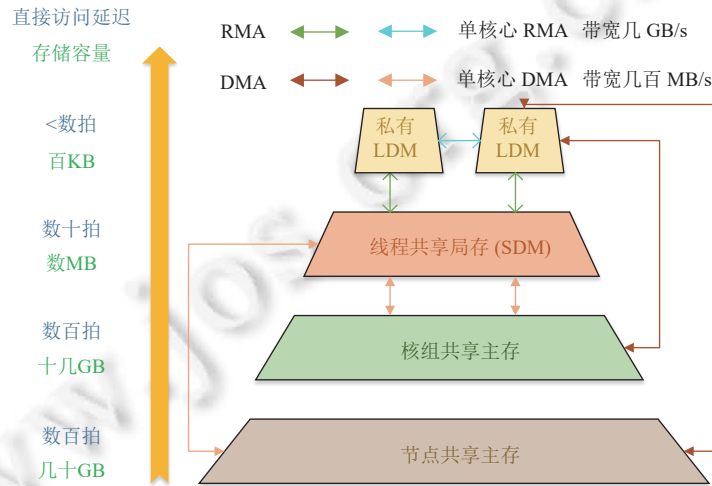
直接访问延迟

存储容量

RMA

DMA

单核心 RMA 带宽几 GB/s

单核心 DMA 带宽几百 MB/s

<数拍

百KB

私有 LDM

私有 LDM

数十拍

数MB

线程共享局存 (SDM)

数百拍

十几GB

核组共享主存

数百拍

几十GB

节点共享主存